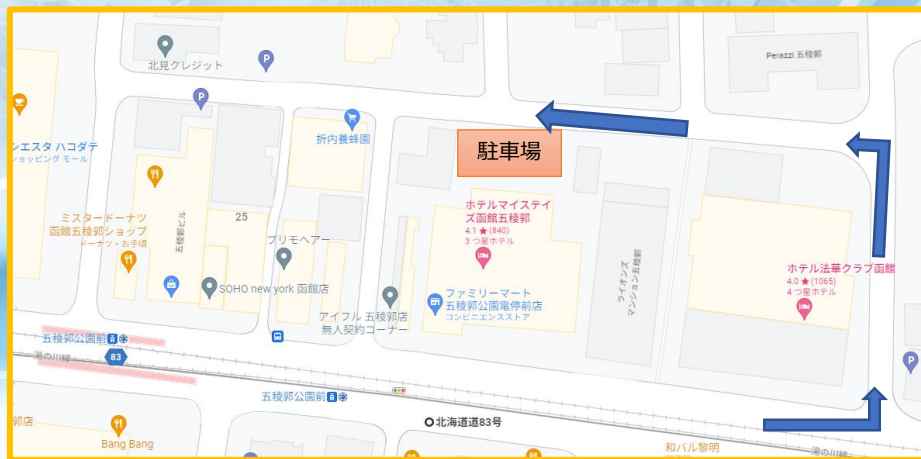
Perazzi 五稜郭

北見クレジット

シエスタ ハコダテ
ショッピング モール

折内養蜂園

駐車場

ミスタードーナツ
函館五稜郭ショップ
ドーナツ・お手頃

五稜郭ビル

25

プリモヘアー

ホテルマイステイズ函館五稜郭
4.1 ★ (840)
3 つ星ホテル

ライオンズマンション五稜郭

ホテル法華クラブ函館
4.0 ★ (1065)
4 つ星ホテル

SOHO new york 函館店

ファミリーマート
五稜郭公園電停前店
コンビニエンスストア

アイフル 五稜郭店
無人契約コーナー

五稜郭公園前

83

湯の川線

五稜郭公園前

北海道道83号

郭店

Bang Bang

和バル黎明

湯の川線